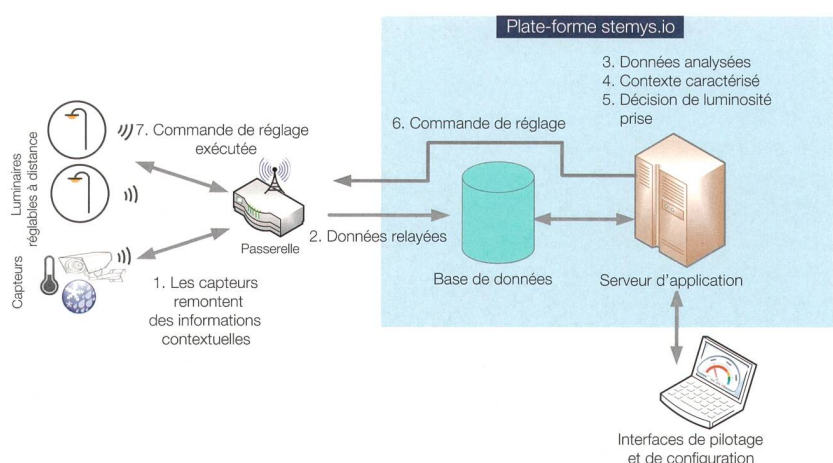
Plate-forme stemys.io

3. Données analysées
4. Contexte caractérisé
5. Décision de luminosité prise

Luminaires réglables à distance

7. Commande de réglage exécutée

6. Commande de réglage

Passerelle

2. Données relayées

Capteurs

1. Les capteurs remontent des informations contextuelles

Base de données

Serveur d'application

Interfaces de pilotage et de configuration